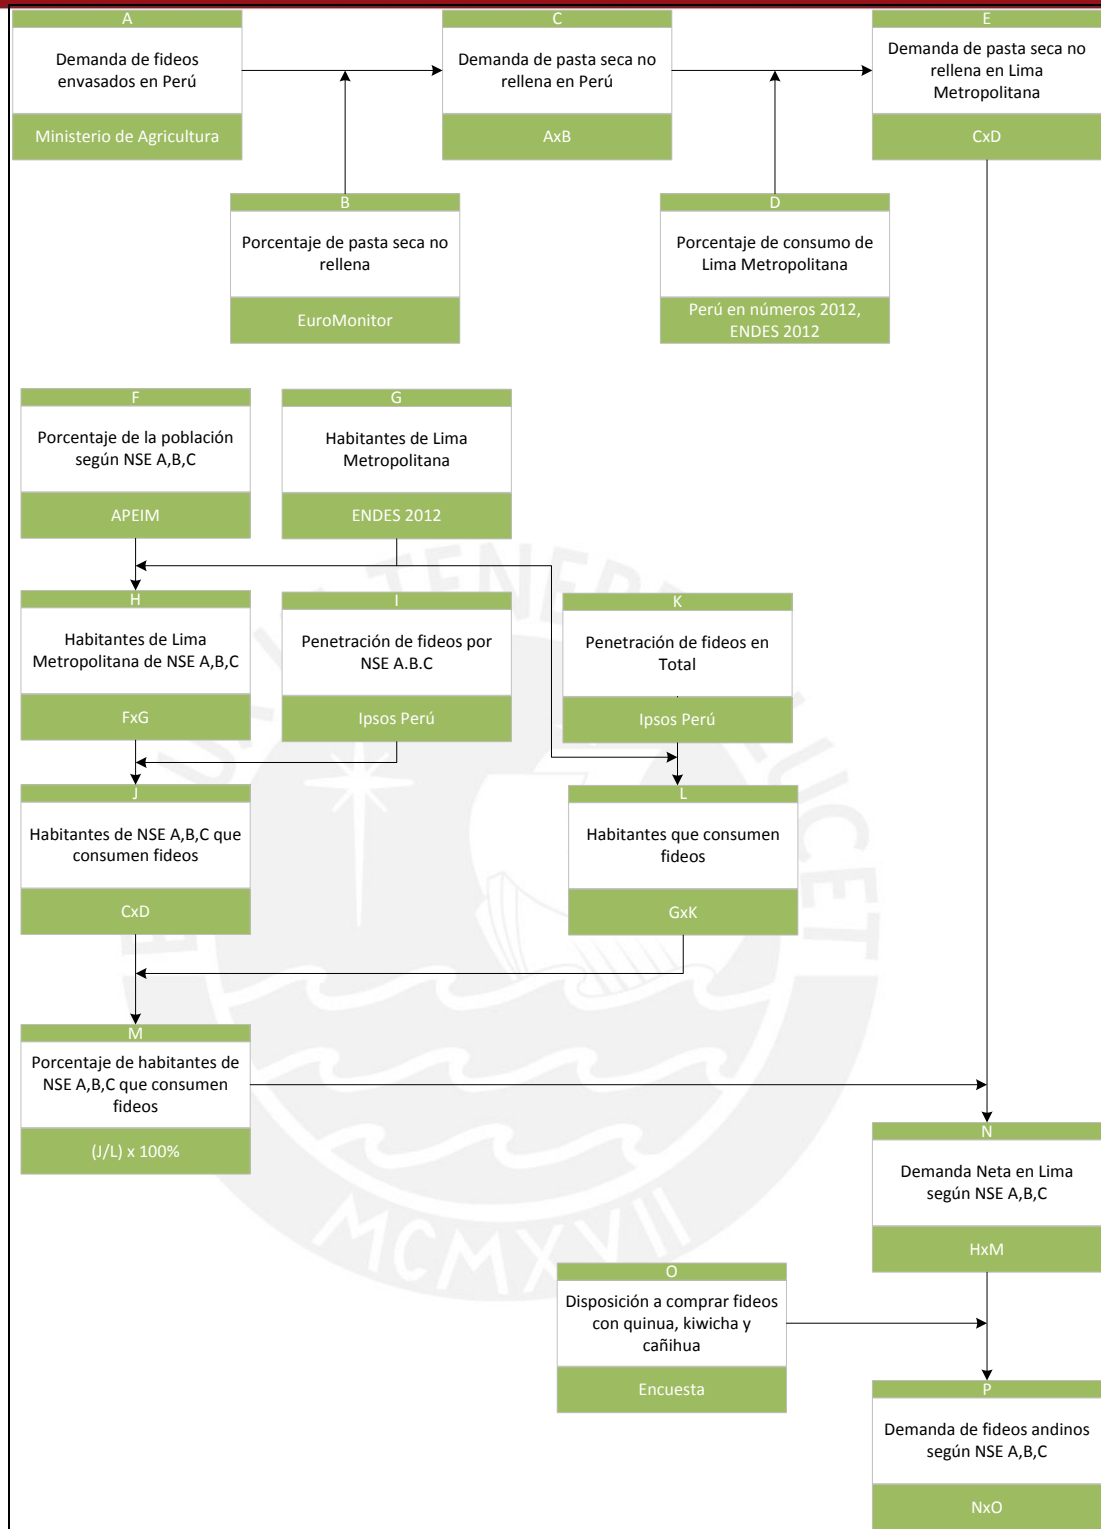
A
Demanda de fideos envasados en Perú
Ministerio de Agricultura

C
Demanda de pasta seca no rellena en Perú
AxB

E
Demanda de pasta seca no rellena en Lima Metropolitana
CxD

B
Porcentaje de pasta seca no rellena
EuroMonitor

D
Porcentaje de consumo de Lima Metropolitana
Perú en números 2012, ENDES 2012

F
Porcentaje de la población según NSE A,B,C
APEIM

G
Habitantes de Lima Metropolitana
ENDES 2012

H
Habitantes de Lima Metropolitana de NSE A,B,C
FxG

I
Penetración de fideos por NSE A.B.C
Ipsos Perú

K
Penetración de fideos en Total
Ipsos Perú

J
Habitantes de NSE A,B,C que consumen fideos
CxD

L
Habitantes que consumen fideos
GxK

M
Porcentaje de habitantes de NSE A,B,C que consumen fideos
(J/L) x 100%

N
Demanda Neta en Lima según NSE A,B,C
HxM

O
Disposición a comprar fideos con quinua, kiwicha y cañihua
Encuesta

P
Demanda de fideos andinos según NSE A,B,C
NxO